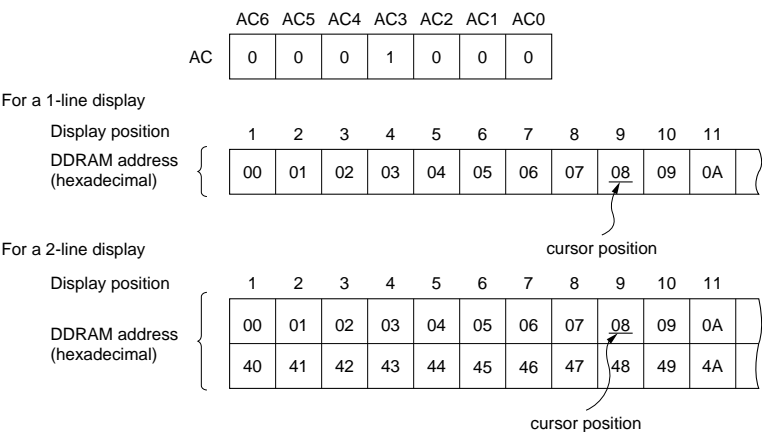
| | AC6 | AC5 | AC4 | AC3 | AC2 | AC1 | AC0 |
|---|---|---|---|---|---|---|---|
| AC | 0 | 0 | 0 | 1 | 0 | 0 | 0 |

For a 1-line display

| Display position | 1 | 2 | 3 | 4 | 5 | 6 | 7 | 8 | 9 | 10 | 11 |
|---|---|---|---|---|---|---|---|---|---|---|---|
| DDRAM address (hexadecimal) | 00 | 01 | 02 | 03 | 04 | 05 | 06 | 07 | 08 | 09 | 0A |

cursor position

For a 2-line display

| Display position | 1 | 2 | 3 | 4 | 5 | 6 | 7 | 8 | 9 | 10 | 11 |
|---|---|---|---|---|---|---|---|---|---|---|---|
| DDRAM address (hexadecimal) | 00 | 01 | 02 | 03 | 04 | 05 | 06 | 07 | 08 | 09 | 0A |
| | 40 | 41 | 42 | 43 | 44 | 45 | 46 | 47 | 48 | 49 | 4A |

cursor position